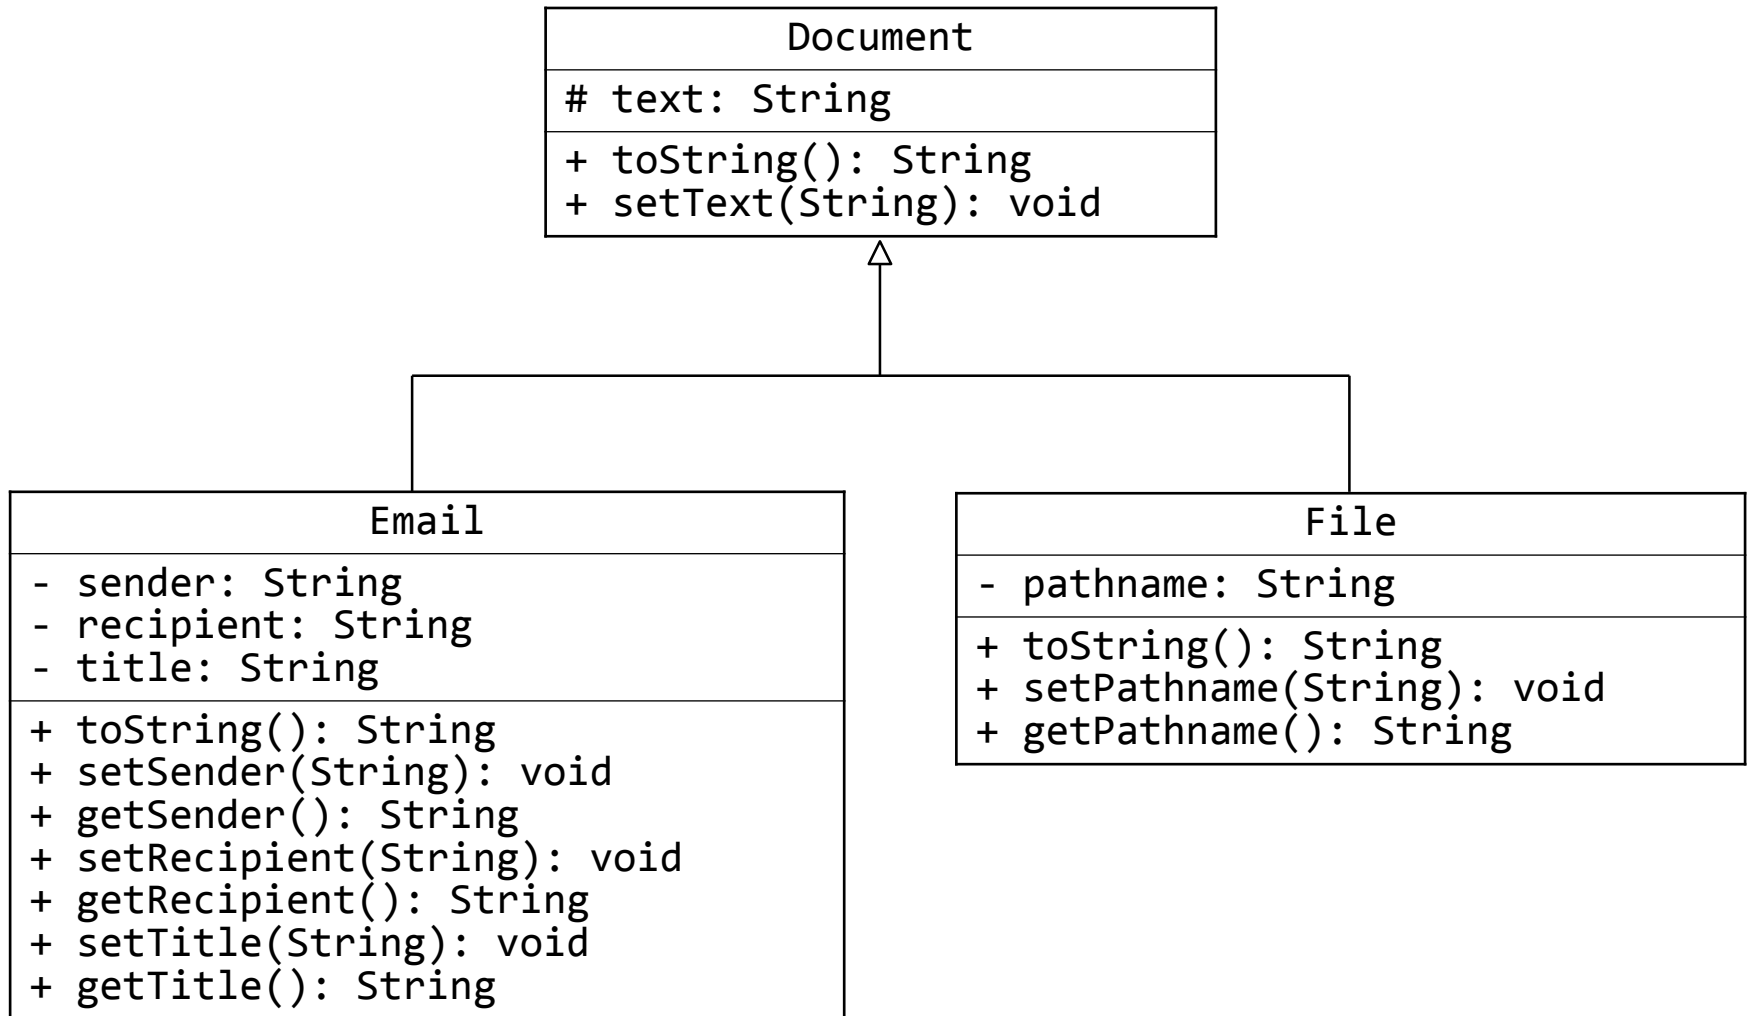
Document
# text: String
+ toString(): String
+ setText(String): void

Email
- sender: String
- recipient: String
- title: String
+ toString(): String
+ setSender(String): void
+ getSender(): String
+ setRecipient(String): void
+ getRecipient(): String
+ setTitle(String): void
+ getTitle(): String

File
- pathname: String
+ toString(): String
+ setPathname(String): void
+ getPathname(): String